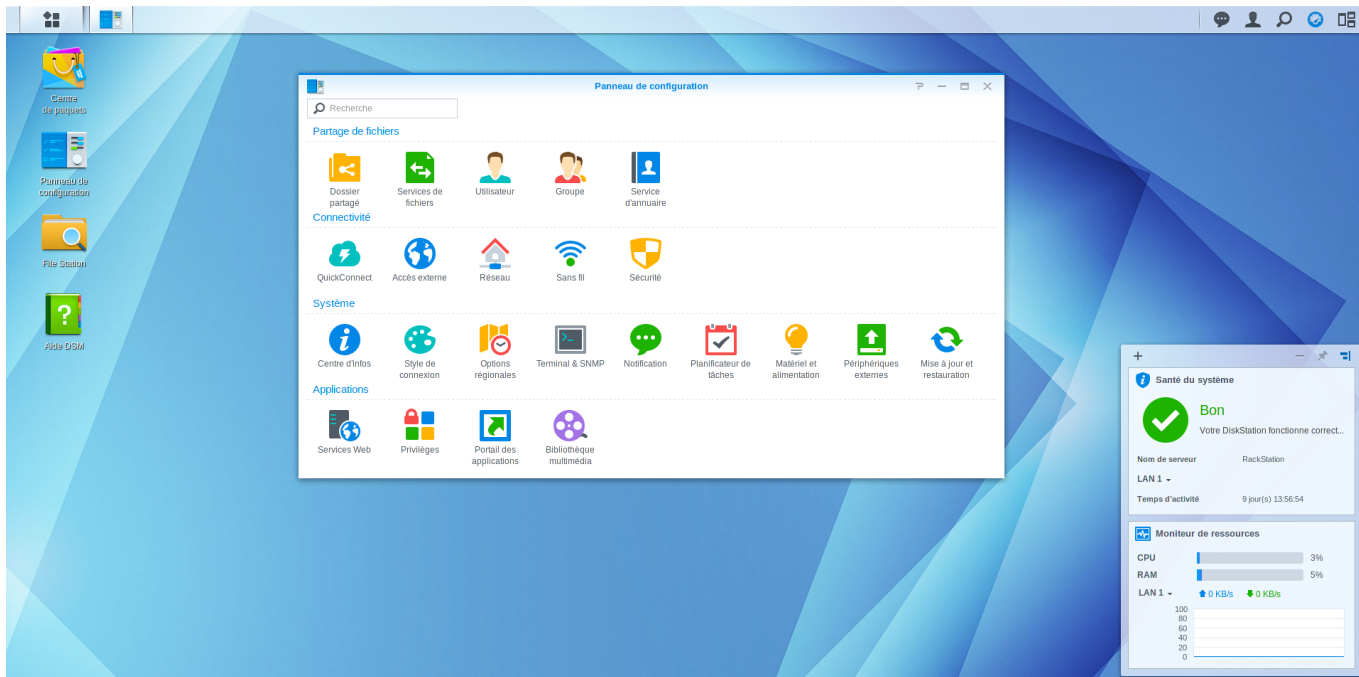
Centre de paquets

Panneau de configuration

File Station

Aide DSM

Panneau de configuration

Recherche

Partage de fichiers

Dossier partagé
Services de fichiers
Utilisateur
Groupe
Service d'annuaire

Connectivité

QuickConnect
Accès externe
Réseau
Sans fil
Sécurité

Système

Centre d'infos
Style de connexion
Options régionales
Terminal & SNMP
Notification
Planificateur de tâches
Matériel et alimentation
Périphériques externes
Mise à jour et restauration

Applications

Services Web
Privilèges
Portail des applications
Bibliothèque multimédia

+

Santé du système

Bon

Votre DiskStation fonctionne correct...

Nom de serveur RackStation

LAN 1

Temps d'activité 9 jour(s) 13:56:54

Moniteur de ressources

CPU 3%
RAM 5%
LAN 1 0 KB/s 0 KB/s

100
80
60
40
20
0